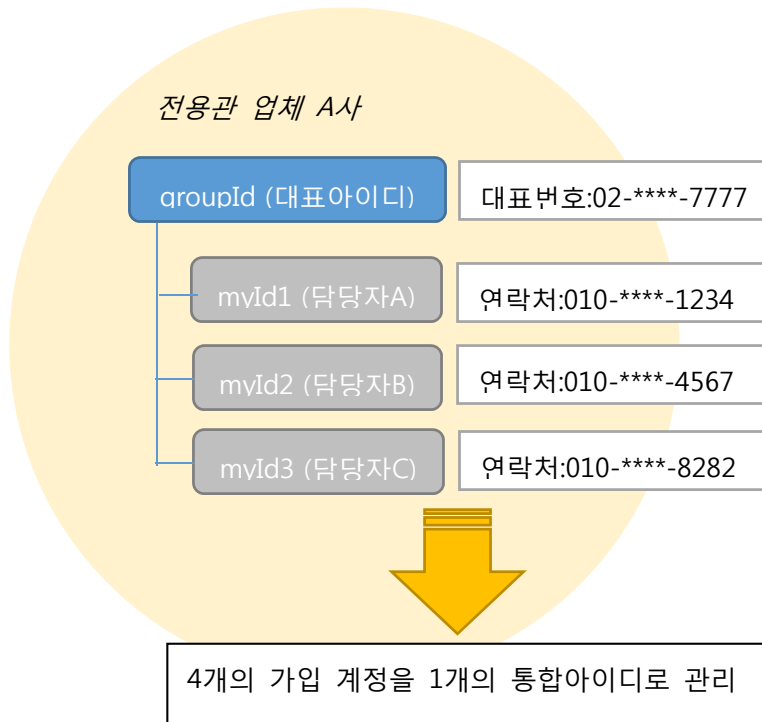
전용관 업체 A사

groupId (대표아이디)

대표번호:02-****-7777

myId1 (담당자A)

연락처:010-****-1234

myId2 (담당자B)

연락처:010-****-4567

myId3 (담당자C)

연락처:010-****-8282

4개의 가입 계정을 1개의 통합아이디로 관리